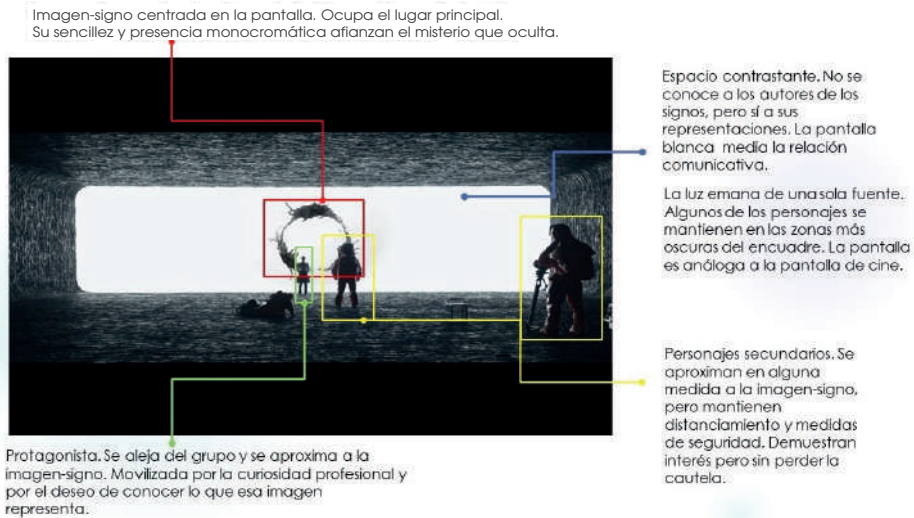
Imagen-signo centrada en la pantalla. Ocupa el lugar principal. Su sencillez y presencia monocromática afianzan el misterio que oculta.

Espacio contrastante. No se conoce a los autores de los signos, pero sí a sus representaciones. La pantalla blanca media la relación comunicativa.

La luz emana de una sola fuente. Algunos de los personajes se mantienen en las zonas más oscuras del encuadre. La pantalla es análoga a la pantalla de cine.

Personajes secundarios. Se aproximan en alguna medida a la imagen-signo, pero mantienen distanciamiento y medidas de seguridad. Demuestran interés pero sin perder la cautela.

Protagonista. Se aleja del grupo y se aproxima a la imagen-signo. Movilizada por la curiosidad profesional y por el deseo de conocer lo que esa imagen representa.